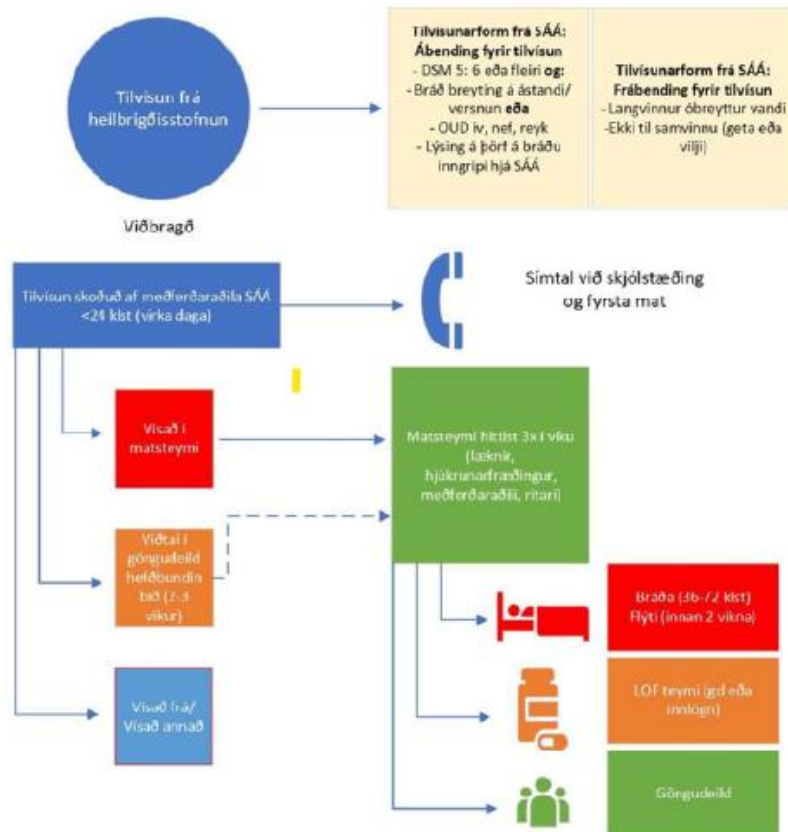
Tilvisun frá heilbrigðisstofnun

Tilvísunarform frá SÁÁ:
Ábending fyrir tilvísun
- DSM 5: 6 eða fleiri og:
- Bráð breyting á ástandi/ versnun eða
- OUD iv, nef, reyk
- Lýsing á þörf á bráðu inngripi hjá SÁÁ

Tilvísunarform frá SÁÁ:
Frábending fyrir tilvísun
- Langvinnur óbreyttur vandi
-Ekki til samvinnu (geta eða vilji)

Viðbragð

Tilvisun skoðuð af meðferðaraðila SÁÁ <24 klst (virka daga)

Símtal við skjólstæðing og fyrsta mat

Vísað í matsteymi

Matsteymi hittist 3x í viku (læknir, hjúkrunarfræðingur, meðferðaraðili, ritari)

Viðtal í göngudeild hefðbundin bið (2-3 vikur)

Bráða (36-72 klst)
Flýti (innan 2 vikna)

LOF teymi (gd eða innlögn)

Vísað frá/ Vísað annað

Göngudeild